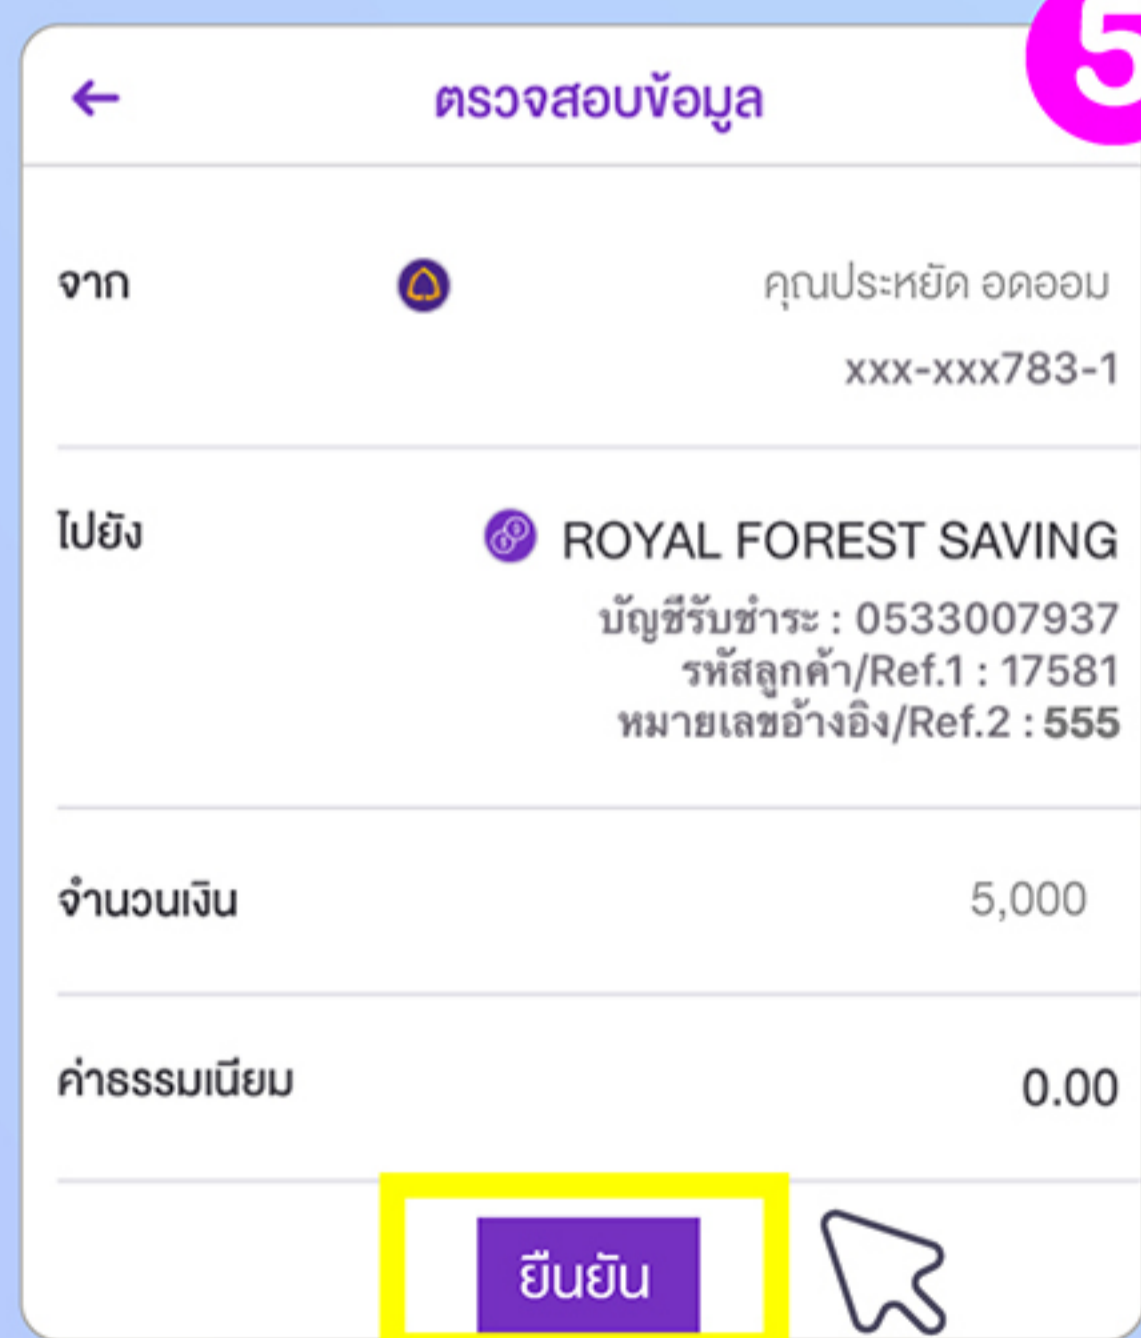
5

ตรวจสอบข้อมูล

จาก

คุณประหยัด อดออม

xxx-xxx783-1

ไปยัง

ROYAL FOREST SAVING

บัญชีรับชำระ : 0533007937

รหัสลูกค้า/Ref.1 : 17581

หมายเลขอ้างอิง/Ref.2 : 555

จำนวนเงิน

5,000

ค่าธรรมเนียม

0.00

ยืนยัน